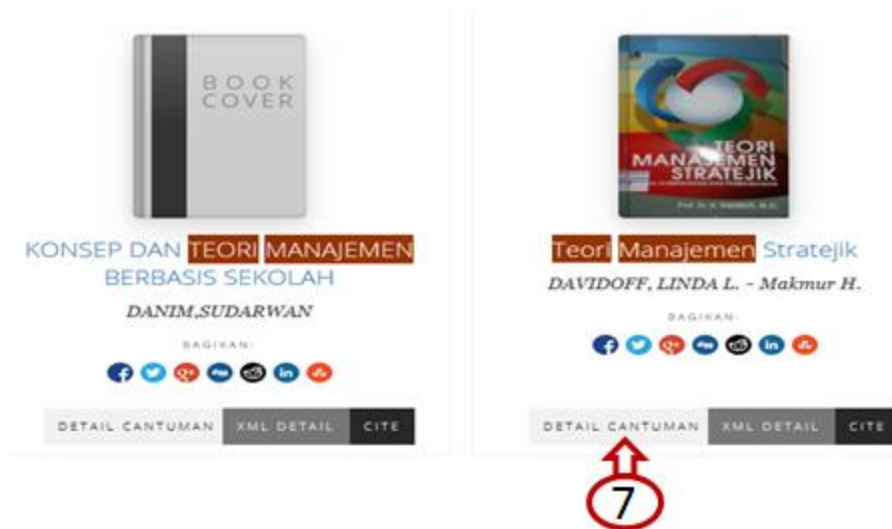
BOOK COVER

KONSEP DAN TEORI MANAJEMEN BERBASIS SEKOLAH

DANIM,SUDARWAN

BAGIKAN:

DETAIL CANTUMAN XML DETAIL CITE

TEORI MANAJEMEN STRATEJIK

Teori Manajemen Stratejik

DAVIDOFF, LINDA L. - Makmur H.

BAGIKAN:

DETAIL CANTUMAN XML DETAIL CITE

7